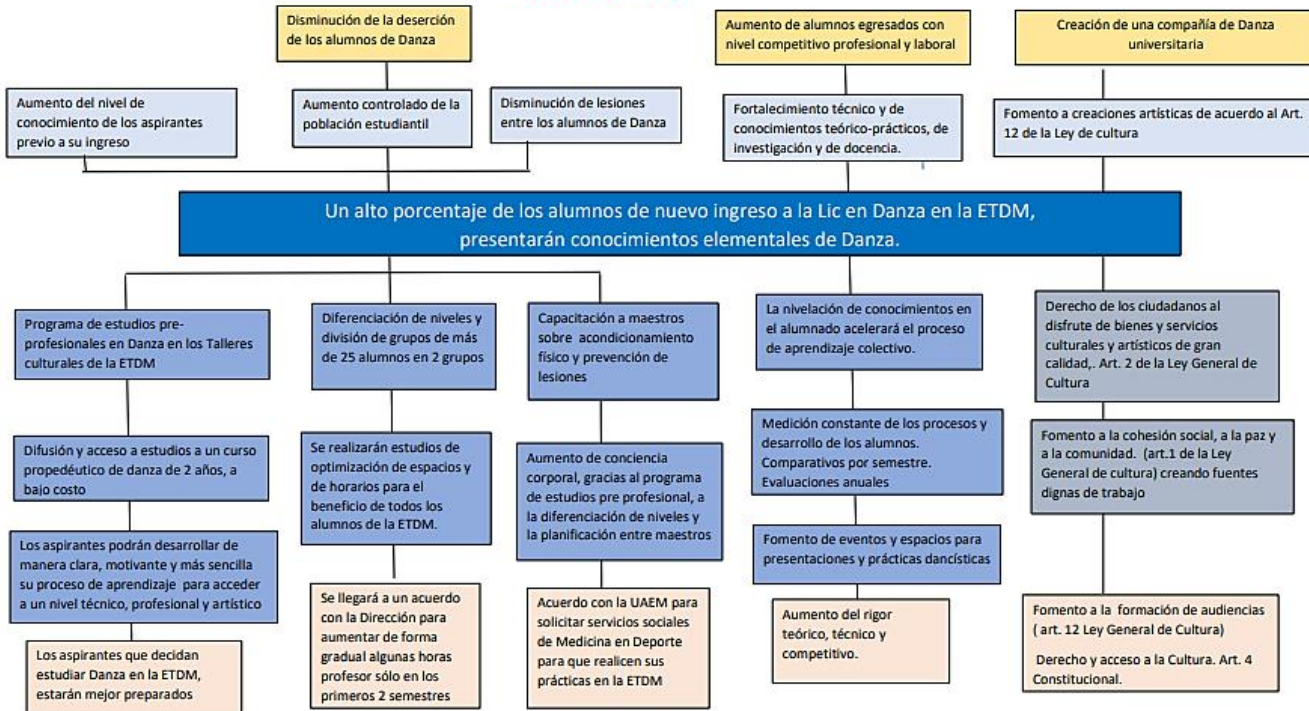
Disminución de la deserción de los alumnos de Danza

Aumento de alumnos egresados con nivel competitivo profesional y laboral

Creación de una compañía de Danza universitaria

Aumento del nivel de conocimiento de los aspirantes previo a su ingreso

Aumento controlado de la población estudiantil

Disminución de lesiones entre los alumnos de Danza

Fortalecimiento técnico y de conocimientos teórico-prácticos, de investigación y de docencia.

Fomento a creaciones artísticas de acuerdo al Art. 12 de la Ley de cultura

Un alto porcentaje de los alumnos de nuevo ingreso a la Lic en Danza en la ETDM, presentarán conocimientos elementales de Danza.

Programa de estudios pre-profesionales en Danza en los Talleres culturales de la ETDM

Difusión y acceso a estudios a un curso propedéutico de danza de 2 años, a bajo costo

Los aspirantes podrán desarrollar de manera clara, motivante y más sencilla su proceso de aprendizaje para acceder a un nivel técnico, profesional y artístico

Los aspirantes que decidan estudiar Danza en la ETDM, estarán mejor preparados

Diferenciación de niveles y división de grupos de más de 25 alumnos en 2 grupos

Se realizarán estudios de optimización de espacios y de horarios para el beneficio de todos los alumnos de la ETDM.

Se llegará a un acuerdo con la Dirección para aumentar de forma gradual algunas horas profesor sólo en los primeros 2 semestres

Capacitación a maestros sobre acondicionamiento físico y prevención de lesiones

Aumento de conciencia corporal, gracias al programa de estudios pre profesional, a la diferenciación de niveles y la planificación entre maestros

Acuerdo con la UAEM para solicitar servicios sociales de Medicina en Deporte para que realicen sus prácticas en la ETDM

La nivelación de conocimientos en el alumnado acelerará el proceso de aprendizaje colectivo.

Medición constante de los procesos y desarrollo de los alumnos. Comparativos por semestre. Evaluaciones anuales

Fomento de eventos y espacios para presentaciones y prácticas dancísticas

Aumento del rigor teórico, técnico y competitivo.

Derecho de los ciudadanos al disfrute de bienes y servicios culturales y artísticos de gran calidad,. Art. 2 de la Ley General de Cultura

Fomento a la cohesión social, a la paz y a la comunidad. (art.1 de la Ley General de cultura) creando fuentes dignas de trabajo

Fomento a la formación de audiencias ( art. 12 Ley General de Cultura)

Derecho y acceso a la Cultura. Art. 4 Constitucional.